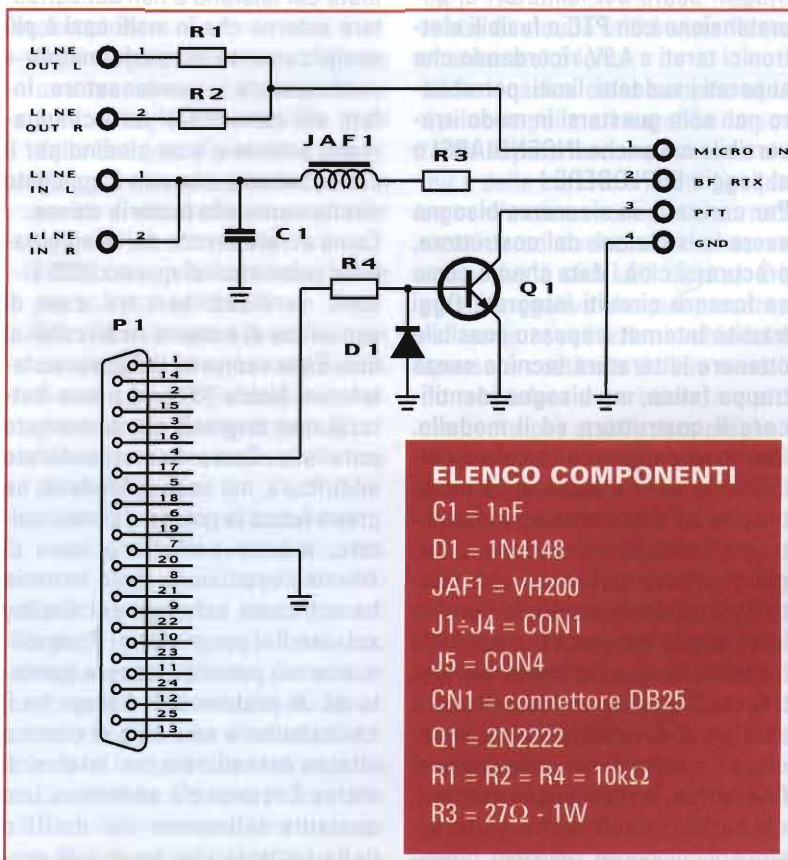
LINE OUT L 1
R1
LINE OUT R 2
R2
JAF1
LINE IN 1
LINE IN R 2
C1
R3
R4
1 MICRO IN
2 BF RTX
3 PTT
4 GND
Q1
D1
P1
1
14
2
15
3
16
4
17
5
18
6
19
7
20
8
21
9
22
10
23
11
24
12
25
13

ELENCO COMPONENTI
C1 = 1nF
D1 = 1N4148
JAF1 = VH200
J1÷J4 = CON1
J5 = CON4
CN1 = connettore DB25
Q1 = 2N2222
R1 = R2 = R4 = 10kΩ
R3 = 27Ω - 1W